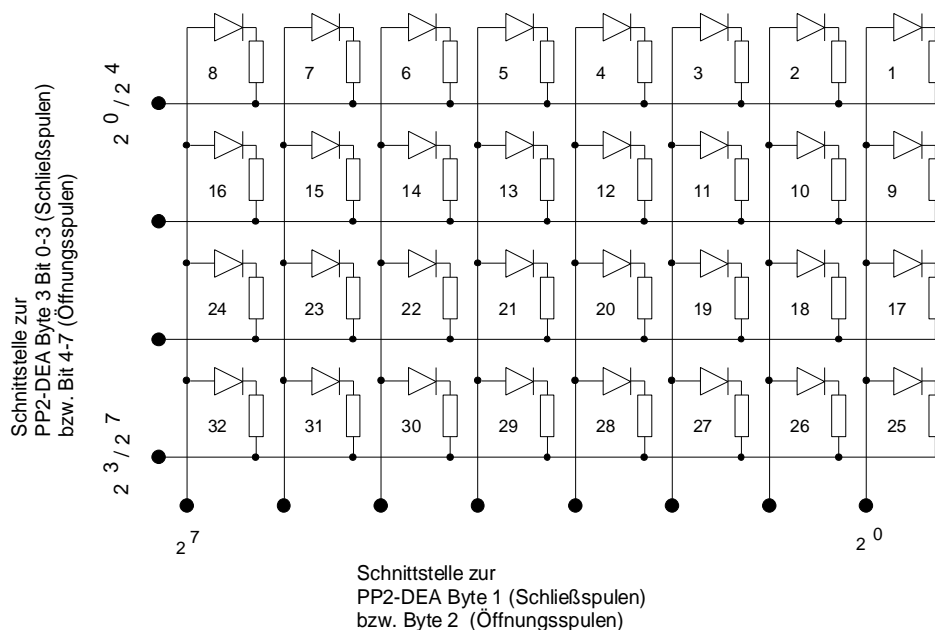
Schnittstelle zur
PP2-DEA Byte 3 Bit 0-3 (Schließspulen)
bzw. Bit 4-7 (Öffnungsspulen)

$2^0 / 2^4$

8 7 6 5 4 3 2 1

16 15 14 13 12 11 10 9

24 23 22 21 20 19 18 17

32 31 30 29 28 27 26 25

$2^3 / 2^7$

$2^7$

$2^0$

Schnittstelle zur
PP2-DEA Byte 1 (Schließspulen)
bzw. Byte 2 (Öffnungsspulen)